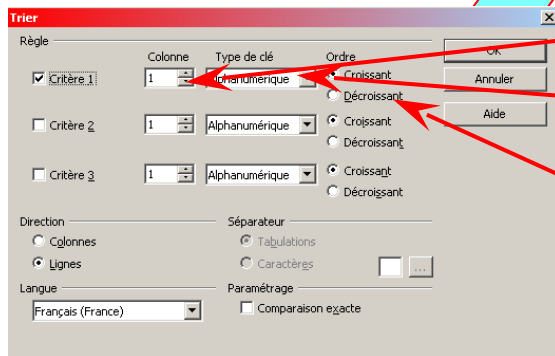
Trier

Règle

Colonne
Type de clé
Ordre

Critère 1
1
Alphanumérique
Croissant
Décroissant

Critère 2
1
Alphanumérique
Croissant
Décroissant

Critère 3
1
Alphanumérique
Croissant
Décroissant

OK
Annuler
Aide

Direction
Colonnes
Lignes

Séparateur
Tabulations
Caractères
...

Langue
Français (France)

Paramétrage
Comparaison exacte